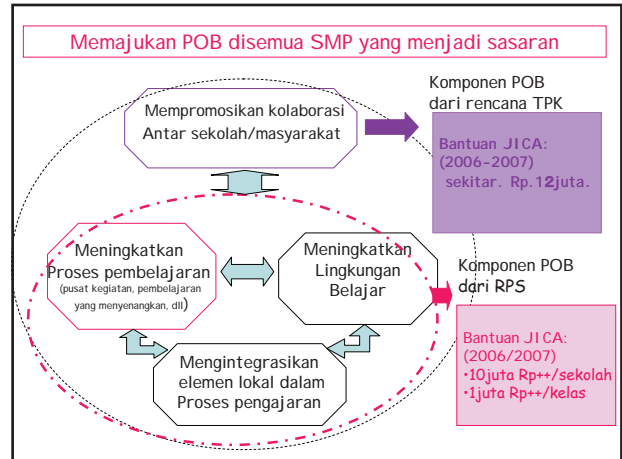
Memajukan POB disemua SMP yang menjadi sasaran

Mempromosikan kolaborasi Antar sekolah/masyarakat

Komponen POB dari rencana TPK

Bantuan JICA: (2006-2007) sekitar. Rp.12juta.

Meningkatkan Proses pembelajaran (pusat kegiatan, pembelajaran yang menyenangkan, dll)

Meningkatkan Lingkungan Belajar

Komponen POB dari RPS

Mengintegrasikan elemen lokal dalam Proses pengajaran

Bantuan JICA: (2006/2007)
•10juta Rp++/sekolah
•1juta Rp++/kelas